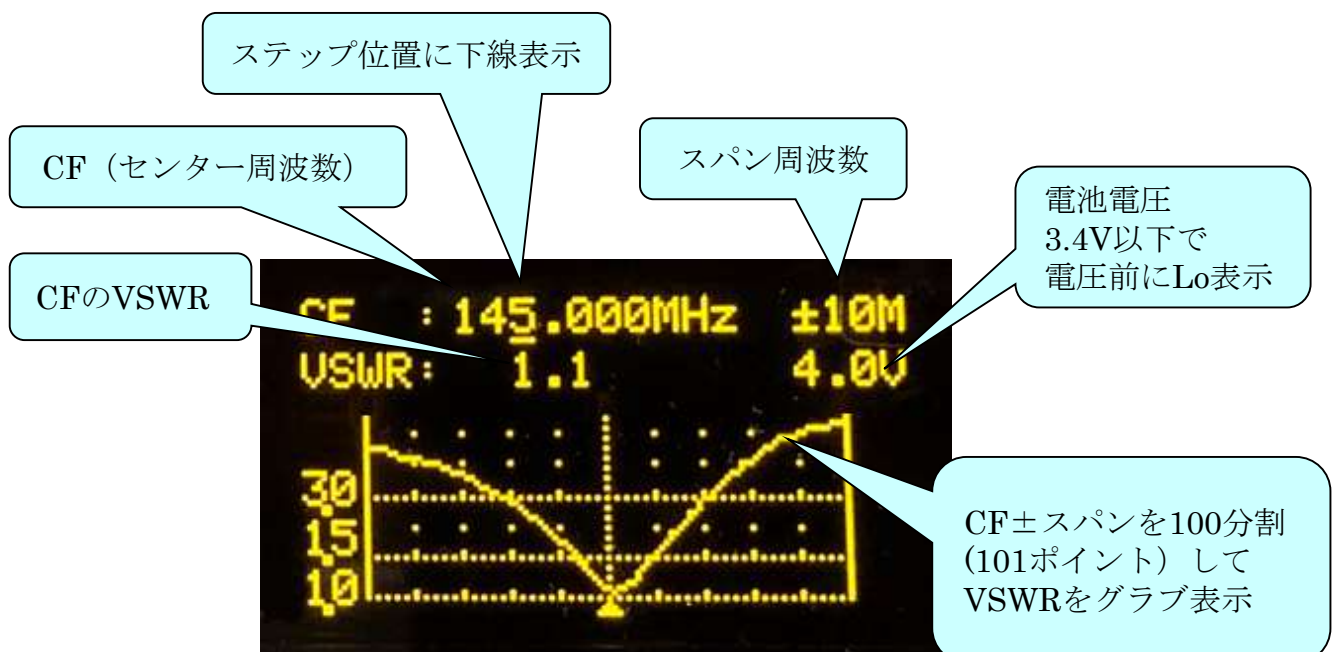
ステップ位置に下線表示

CF（センター周波数）

スパン周波数

電池電圧
3.4V以下で
電圧前にLo表示

CFのVSWR

CF : 145.000MHz ±10M
VSWR: 1.1 4.0V

3.0
1.5
1.0

CF±スパンを100分割
(101ポイント）して
VSWRをグラブ表示